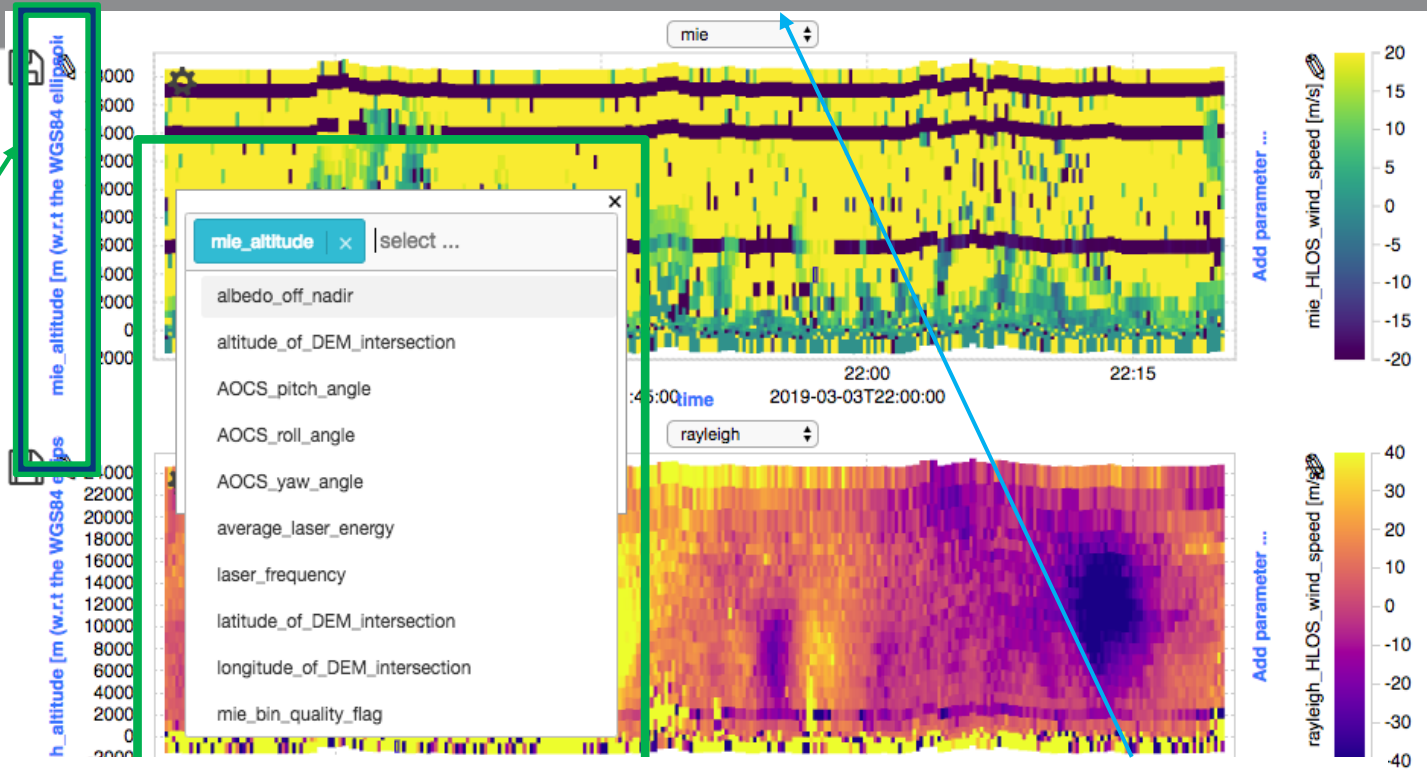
mie

mie_altitude [m (w.r.t the WGS84 ellipsoi

4000
6000
4000
2000
0000
8000
6000
4000
2000
0
2000

mie_altitude ×
select ...

albedo_off_nadir
altitude_of_DEM_intersection
AOCS_pitch_angle
AOCS_roll_angle
AOCS_yaw_angle
average_laser_energy
laser_frequency
latitude_of_DEM_intersection
longitude_of_DEM_intersection
mie_bin_quality_flag

:45:00 time
22:00
2019-03-03T22:00:00
22:15

Add parameter ...

mie_HLOS_wind_speed [m/s]
20
15
10
5
0
-5
-10
-15
-20

rayleigh

h_altitude [m (w.r.t the WGS84 ellips

24000
22000
20000
18000
16000
14000
12000
10000
8000
6000
4000
2000
0
2000

Add parameter ...

rayleigh_HLOS_wind_speed [m/s]
40
30
20
10
0
-10
-20
-30
-40